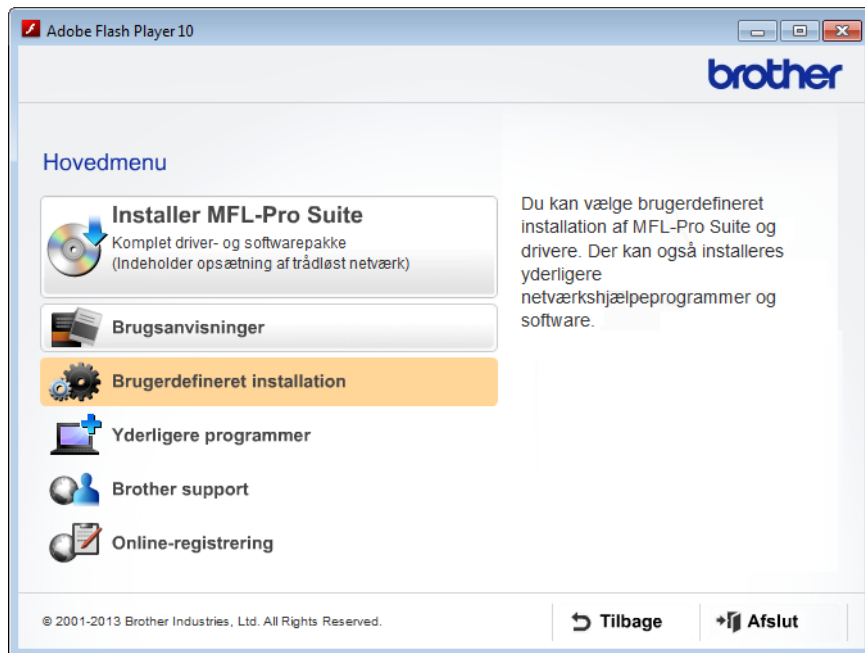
Adobe Flash Player 10

brother

Hovedmenu

Installer MFL-Pro Suite
Komplet driver- og softwarepakke
(Indeholder opsætning af trådløst netværk)

Brugsanvisninger

Brugerdefineret installation

Yderligere programmer

Brother support

Online-registrering

Du kan vælge brugerdefineret installation af MFL-Pro Suite og drivere. Der kan også installeres yderligere netværkshjælpeprogrammer og software.

© 2001-2013 Brother Industries, Ltd. All Rights Reserved.

Tilbage

Afslut